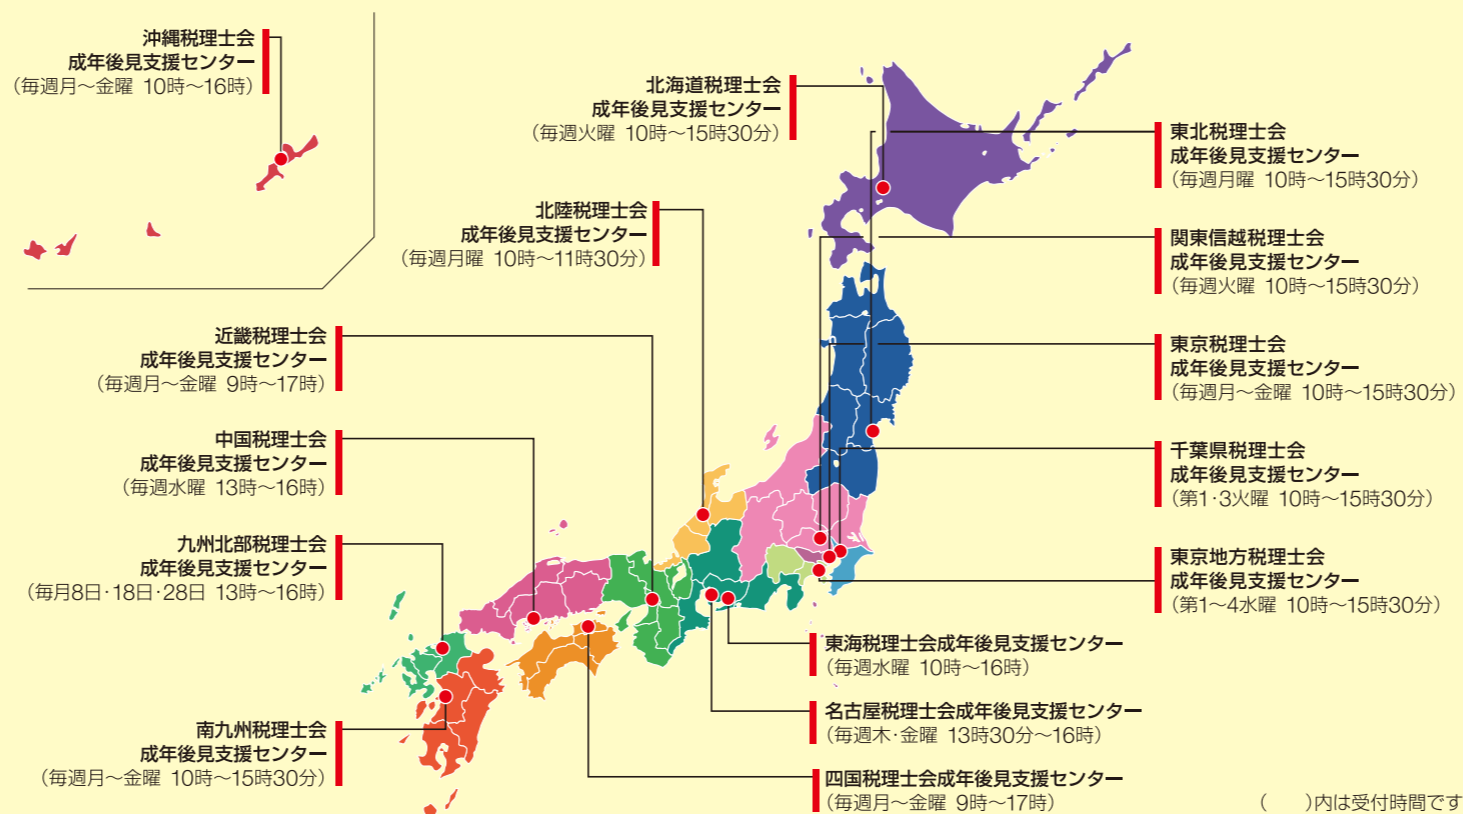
沖縄税理士会
成年後見支援センター
（毎週月～金曜 10時～16時）

北海道税理士会
成年後見支援センター
（毎週火曜 10時～15時30分）

北陸税理士会
成年後見支援センター
（毎週月曜 10時～11時30分）

近畿税理士会
成年後見支援センター
（毎週月～金曜 9時～17時）

中国税理士会
成年後見支援センター
（毎週水曜 13時～16時）

九州北部税理士会
成年後見支援センター
（毎月8日·18日·28日 13時～16時）

南九州税理士会
成年後見支援センター
（毎週月～金曜 10時～15時30分）

東北税理士会
成年後見支援センター
（毎週月曜 10時～15時30分）

関東信越税理士会
成年後見支援センター
（毎週火曜 10時～15時30分）

東京税理士会
成年後見支援センター
（毎週月～金曜 10時～15時30分）

千葉県税理士会
成年後見支援センター
（第1·3火曜 10時～15時30分）

東京地方税理士会
成年後見支援センター
（第1～4水曜 10時～15時30分）

東海税理士会成年後見支援センター
（毎週水曜 10時～16時）

名古屋税理士会成年後見支援センター
（毎週木·金曜 13時30分～16時）

四国税理士会成年後見支援センター
（毎週月～金曜 9時～17時）

（　　）内は受付時間です